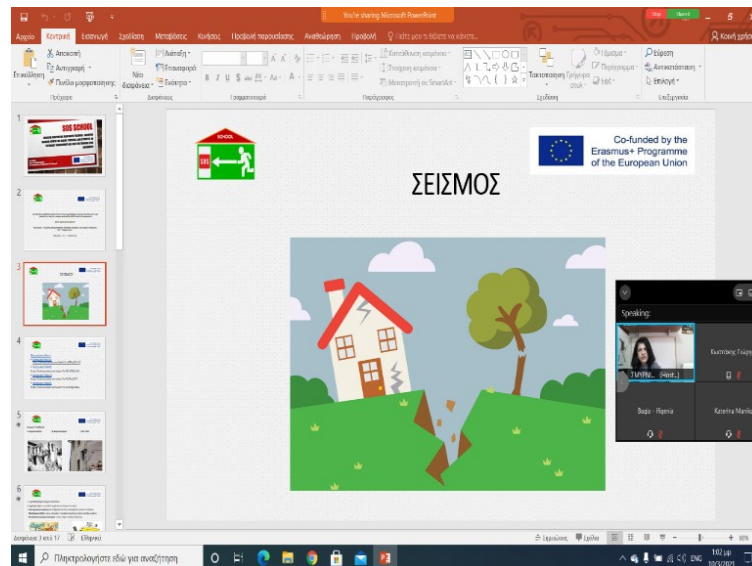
You're sharing Microsoft PowerPoint

Stop Shared

Αρχείο Κεντρική Εισαγωγή Σχεδίαση Μεταβάσεις Κινήσεις Προβολή παρουσίασης Αναθεώρηση Προβολή Πείτε μου τι θέλετε να κάνετε...

Κοινή χρήση

Επικόλληση Αποκοπή Αντιγραφή Πινέλο μορφοποίησης Πρόχειρο

Νέα διαφάνεια Διάταξη Επαναφορά Ενότητα Διαφάνειες

Γραμματοσειρά

Κατεύθυνση κειμένου Στοίχιση κειμένου Μετατροπή σε SmartArt Παράγραφος

Τακτοποίηση Γρήγορα στυλ Σχέδιο

Εύρεση Αντικατάσταση Επιλογή Επεξεργασία

SOS SCHOOL

SCHOOL

SOS

Co-funded by the Erasmus+ Programme of the European Union

ΣΕΙΣΜΟΣ

Speaking:

TMPM... (Host)

Κωστάκης Γεώργ...

Bazia - Ifigenia

Katerina Manika

Διαφάνεια 3 από 17 Ελληνικά

Σημειώσεις Σχόλια

Πληκτρολογήστε εδώ για αναζήτηση

ENG 1:02 μμ 10/3/2021